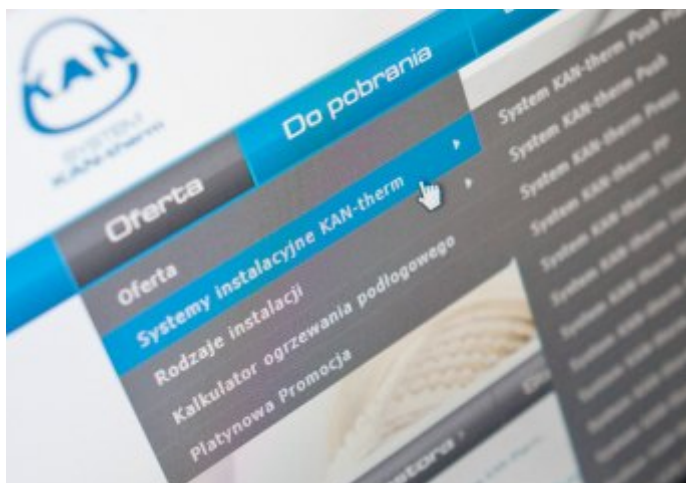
KAN

SYSTEMY
KAN-therm

Oferta

Do pobrania

Oferta

Systemy instalacyjne KAN-therm

Rodzaje instalacji

Kalkulator ogrzewania podłogowego

Platynowa Promocja

System KAN-therm Push Pl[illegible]

System KAN-therm Push

System KAN-therm Press

System KAN-therm PP

System KAN-therm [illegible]

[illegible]